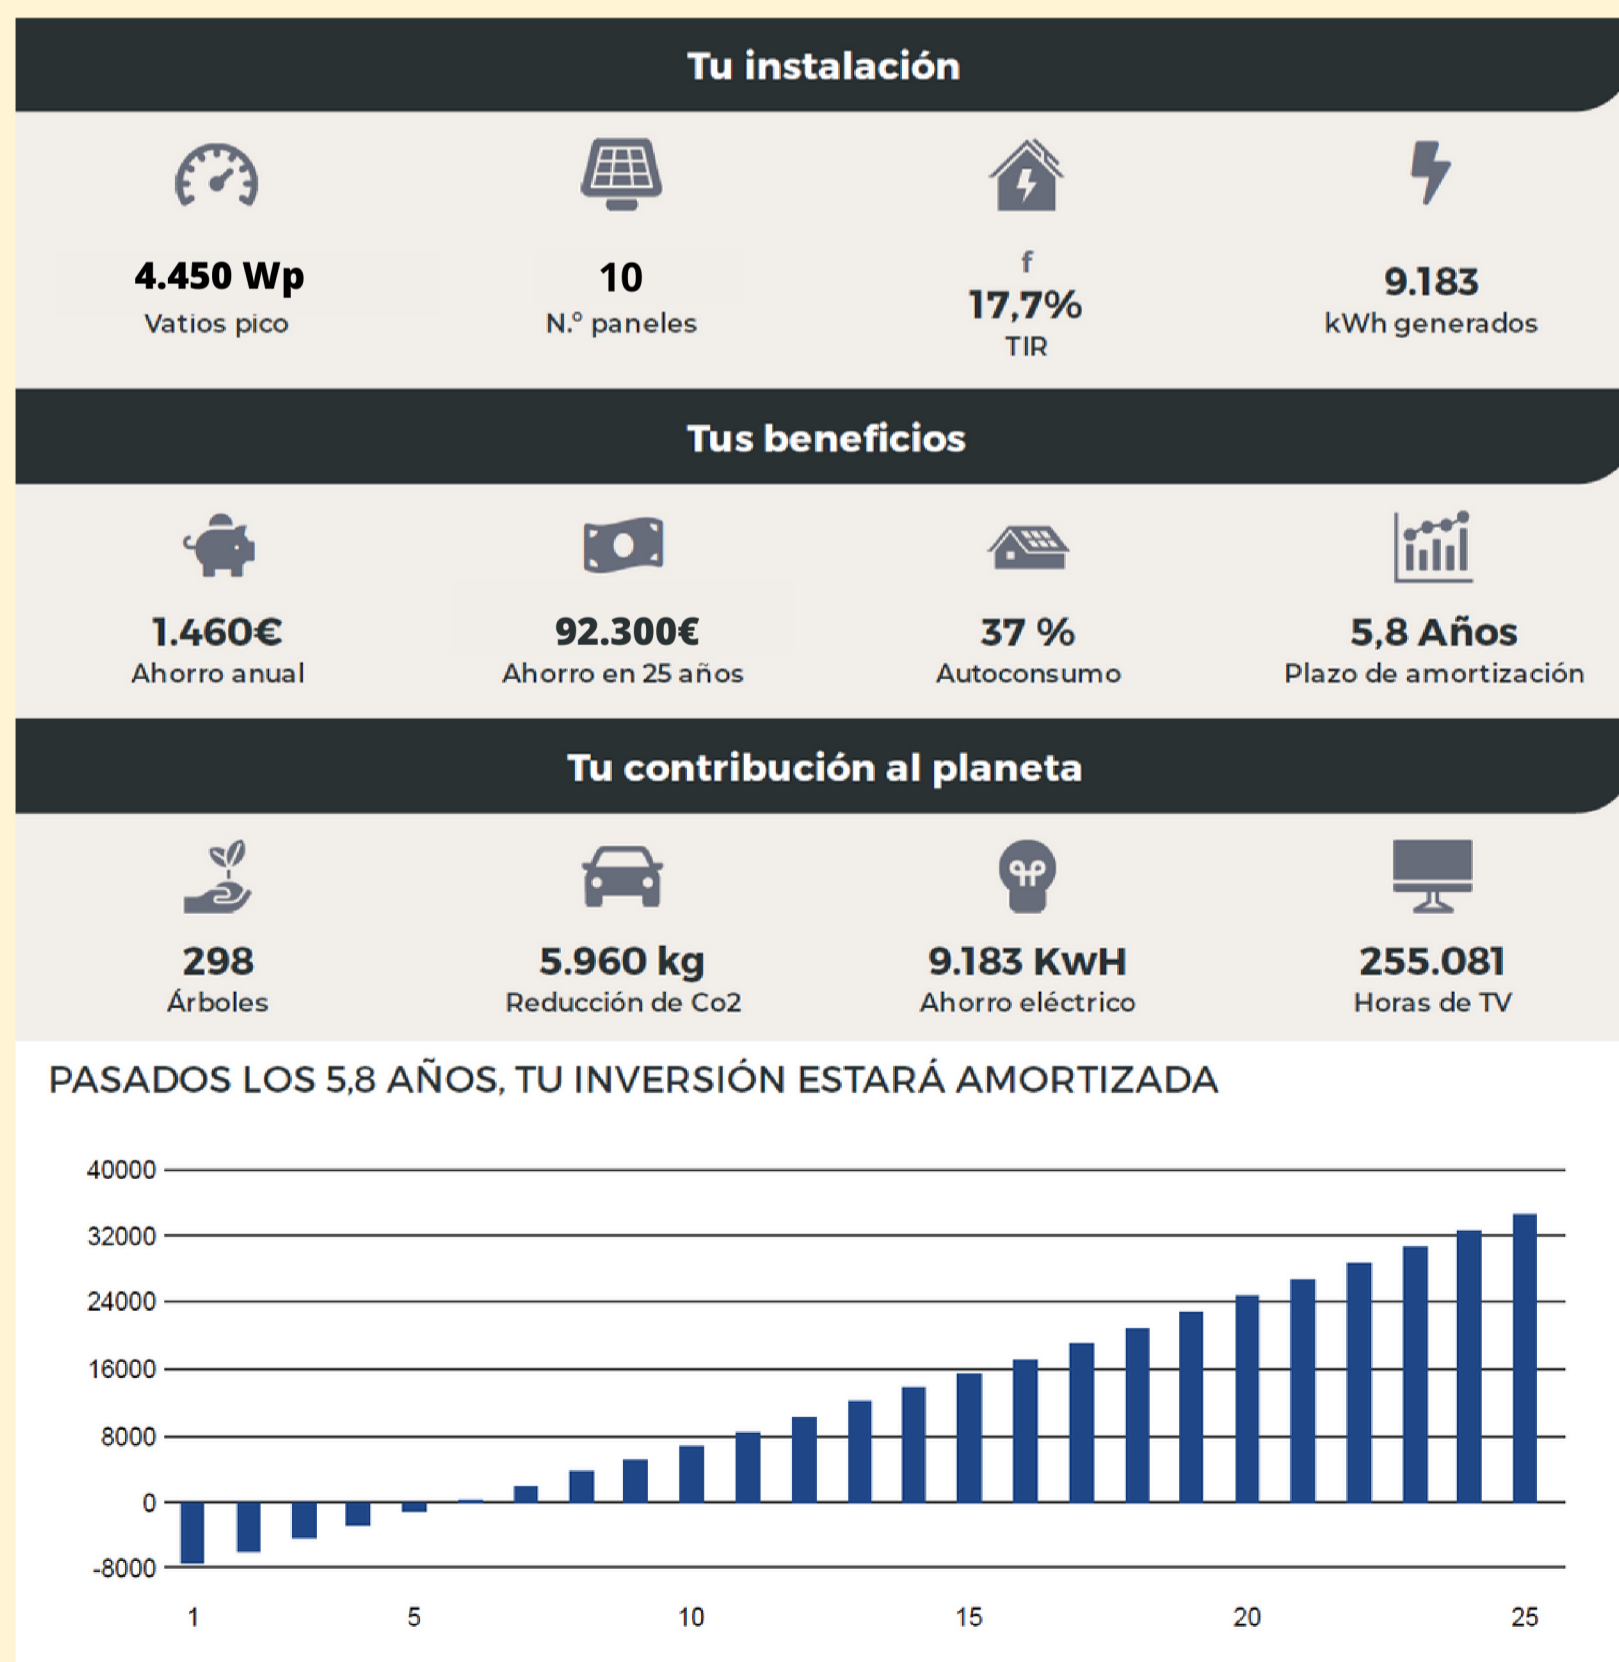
Tu instalación

4.450 Wp
Vatios pico

10
N.º paneles

f
17,7%
TIR

9.183
kWh generados

Tus beneficios

1.460€
Ahorro anual

92.300€
Ahorro en 25 años

37 %
Autoconsumo

5,8 Años
Plazo de amortización

Tu contribución al planeta

298
Árboles

5.960 kg
Reducción de Co2

9.183 KwH
Ahorro eléctrico

255.081
Horas de TV

PASADOS LOS 5,8 AÑOS, TU INVERSIÓN ESTARÁ AMORTIZADA

40000
32000
24000
16000
8000
0
-8000

1
5
10
15
20
25